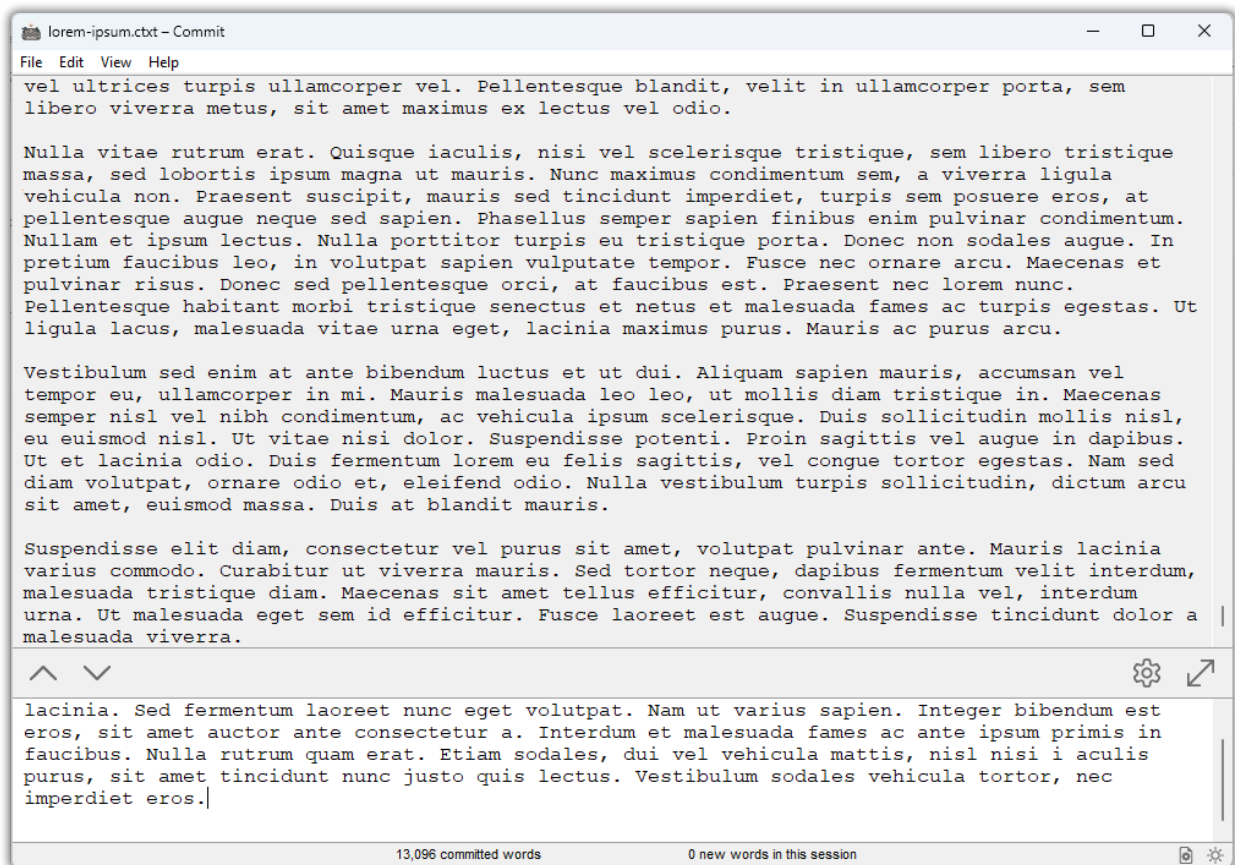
lorem-ipsum.ctxt – Commit

File Edit View Help

vel ultrices turpis ullamcorper vel. Pellentesque blandit, velit in ullamcorper porta, sem libero viverra metus, sit amet maximus ex lectus vel odio.

Nulla vitae rutrum erat. Quisque iaculis, nisi vel scelerisque tristique, sem libero tristique massa, sed lobortis ipsum magna ut mauris. Nunc maximus condimentum sem, a viverra ligula vehicula non. Praesent suscipit, mauris sed tincidunt imperdiet, turpis sem posuere eros, at pellentesque augue neque sed sapien. Phasellus semper sapien finibus enim pulvinar condimentum. Nullam et ipsum lectus. Nulla porttitor turpis eu tristique porta. Donec non sodales augue. In pretium faucibus leo, in volutpat sapien vulputate tempor. Fusce nec ornare arcu. Maecenas et pulvinar risus. Donec sed pellentesque orci, at faucibus est. Praesent nec lorem nunc. Pellentesque habitant morbi tristique senectus et netus et malesuada fames ac turpis egestas. Ut ligula lacus, malesuada vitae urna eget, lacinia maximus purus. Mauris ac purus arcu.

Vestibulum sed enim at ante bibendum luctus et ut dui. Aliquam sapien mauris, accumsan vel tempor eu, ullamcorper in mi. Mauris malesuada leo leo, ut mollis diam tristique in. Maecenas semper nisl vel nibh condimentum, ac vehicula ipsum scelerisque. Duis sollicitudin mollis nisl, eu euismod nisl. Ut vitae nisi dolor. Suspendisse potenti. Proin sagittis vel augue in dapibus. Ut et lacinia odio. Duis fermentum lorem eu felis sagittis, vel congue tortor egestas. Nam sed diam volutpat, ornare odio et, eleifend odio. Nulla vestibulum turpis sollicitudin, dictum arcu sit amet, euismod massa. Duis at blandit mauris.

Suspendisse elit diam, consectetur vel purus sit amet, volutpat pulvinar ante. Mauris lacinia varius commodo. Curabitur ut viverra mauris. Sed tortor neque, dapibus fermentum velit interdum, malesuada tristique diam. Maecenas sit amet tellus efficitur, convallis nulla vel, interdum urna. Ut malesuada eget sem id efficitur. Fusce laoreet est augue. Suspendisse tincidunt dolor a malesuada viverra.

lacinia. Sed fermentum laoreet nunc eget volutpat. Nam ut varius sapien. Integer bibendum est eros, sit amet auctor ante consectetur a. Interdum et malesuada fames ac ante ipsum primis in faucibus. Nulla rutrum quam erat. Etiam sodales, dui vel vehicula mattis, nisl nisi i aculis purus, sit amet tincidunt nunc justo quis lectus. Vestibulum sodales vehicula tortor, nec imperdiet eros.

13,096 committed words

0 new words in this session